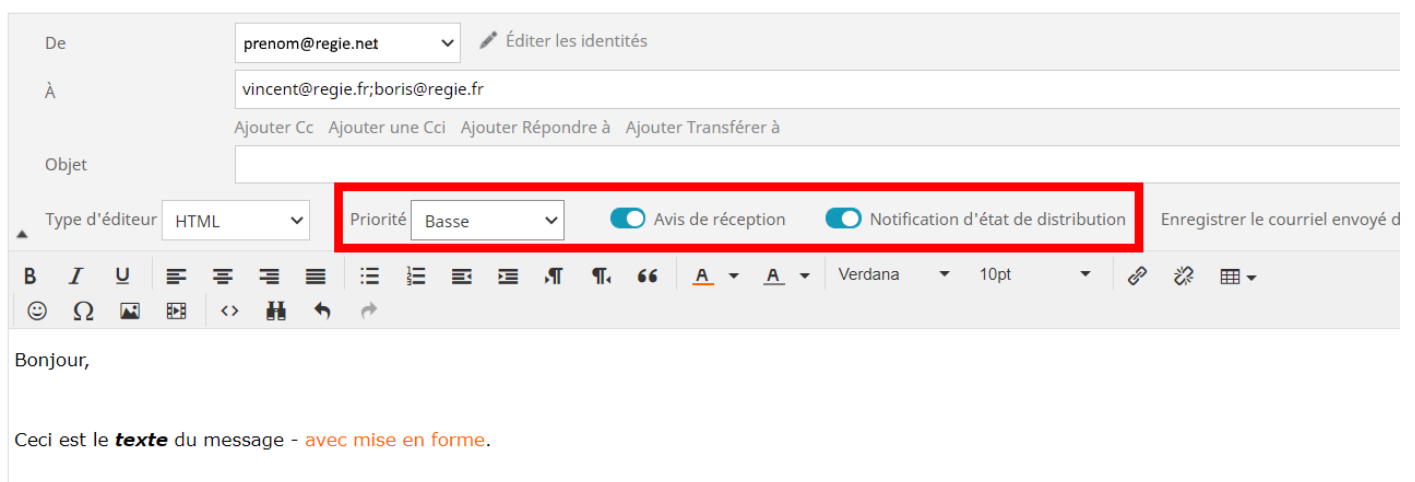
De prenom@regie.net Éditer les identités

À vincent@regie.fr;boris@regie.fr

Ajouter Cc Ajouter une Cci Ajouter Répondre à Ajouter Transférer à

Objet

Type d'éditeur HTML Priorité Basse Avis de réception Notification d'état de distribution Enregistrer le courriel envoyé d

B I U A A Verdana 10pt

Bonjour,

Ceci est le ***texte*** du message - avec mise en forme.